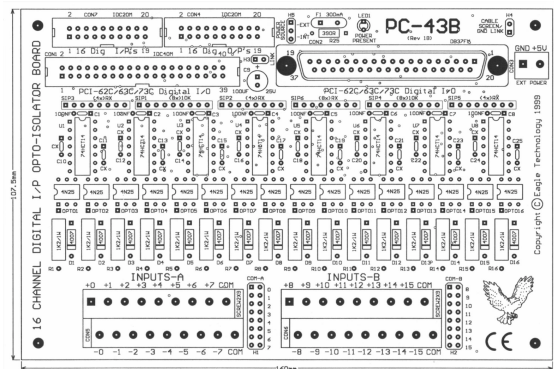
16 CHANNEL DIGITAL I/P OPTO-ISOLATOR BOARD

2 CON7 IDC20M 20
2 CON4 IDC20M 20
H8
+EXT
+INT
F1 300mA
LED1 POWER PRESENT
PC-43B
(Rev 1B)
CABLE SCREEN/GND LINK
H4
CON1 2 16 Dig I/Ps 19 IDC40M
16 Dig O/Ps 19
CON2
390R R25
19 1
37 20
GND +5V
CON3 EXT POWER
PCI-62C/63C/73C Digital I/O
PCI-62C/63C/73C Digital I/O
SIP1 8x4K7
SIP2 8x10K
SIP3 8x4K7
SIP4 8x10K
SIP5 8x4K7
SIP6 8x4K7
100nF
74HCT14
4N25
OPTO1 OPTO2 OPTO3 OPTO4 OPTO5 OPTO6 OPTO7 OPTO8 OPTO9 OPTO10 OPTO11 OPTO12 OPTO13 OPTO14 OPTO15 OPTO16
R1 R2 R3 R4 R5 R6 R7 R8 R9 R10 R11 R12 R13 R14 R15 R16
INPUTS-A
+0 +1 +2 +3 +4 +5 +6 +7 COM
-0 -1 -2 -3 -4 -5 -6 -7 COM
COM-A
INPUTS-B
+8 +9 +10 +11 +12 +13 +14 +15 COM
-8 -9 -10 -11 -12 -13 -14 -15 COM
COM-B
H1 H2
Copyright © Eagle Technology 1999
CE
107.5mm
140mm